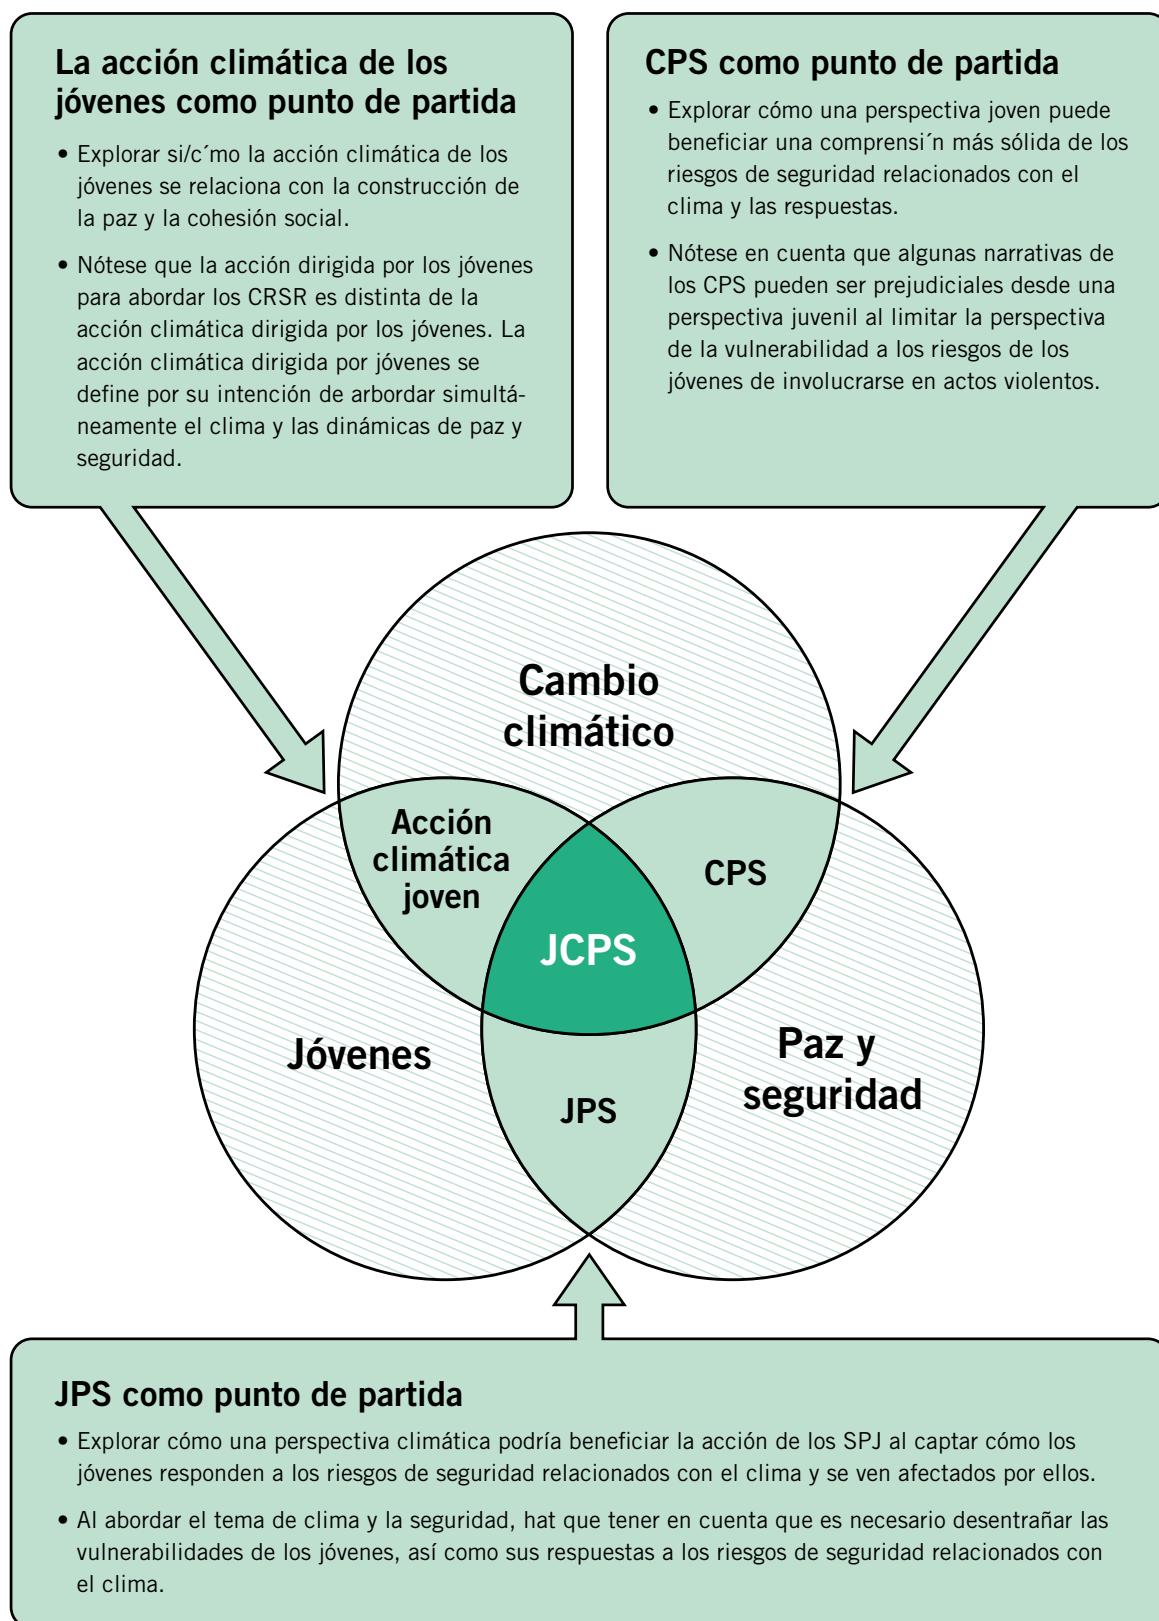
La acción climática de los jóvenes como punto de partida

• Explorar si/c´mo la acción climática de los jóvenes se relaciona con la construcción de la paz y la cohesión social.

• Nótese que la acción dirigida por los jóvenes para abordar los CRSR es distinta de la acción climática dirigida por los jóvenes. La acción climática dirigida por jóvenes se define por su intención de arbordar simultáneamente el clima y las dinámicas de paz y seguridad.

CPS como punto de partida

• Explorar cómo una perspectiva joven puede beneficiar una comprensi´n más sólida de los riesgos de seguridad relacionados con el clima y las respuestas.

• Nótese en cuenta que algunas narrativas de los CPS pueden ser prejudiciales desde una perspectiva juvenil al limitar la perspectiva de la vulnerabilidad a los riesgos de los jóvenes de involucrarse en actos violentos.

Cambio climático

Acción climática joven

CPS

JCPS

Jóvenes

Paz y seguridad

JPS

JPS como punto de partida

• Explorar cómo una perspectiva climática podría beneficiar la acción de los SPJ al captar cómo los jóvenes responden a los riesgos de seguridad relacionados con el clima y se ven afectados por ellos.

• Al abordar el tema de clima y la seguridad, hat que tener en cuenta que es necesario desentrañar las vulnerabilidades de los jóvenes, así como sus respuestas a los riesgos de seguridad relacionados con el clima.